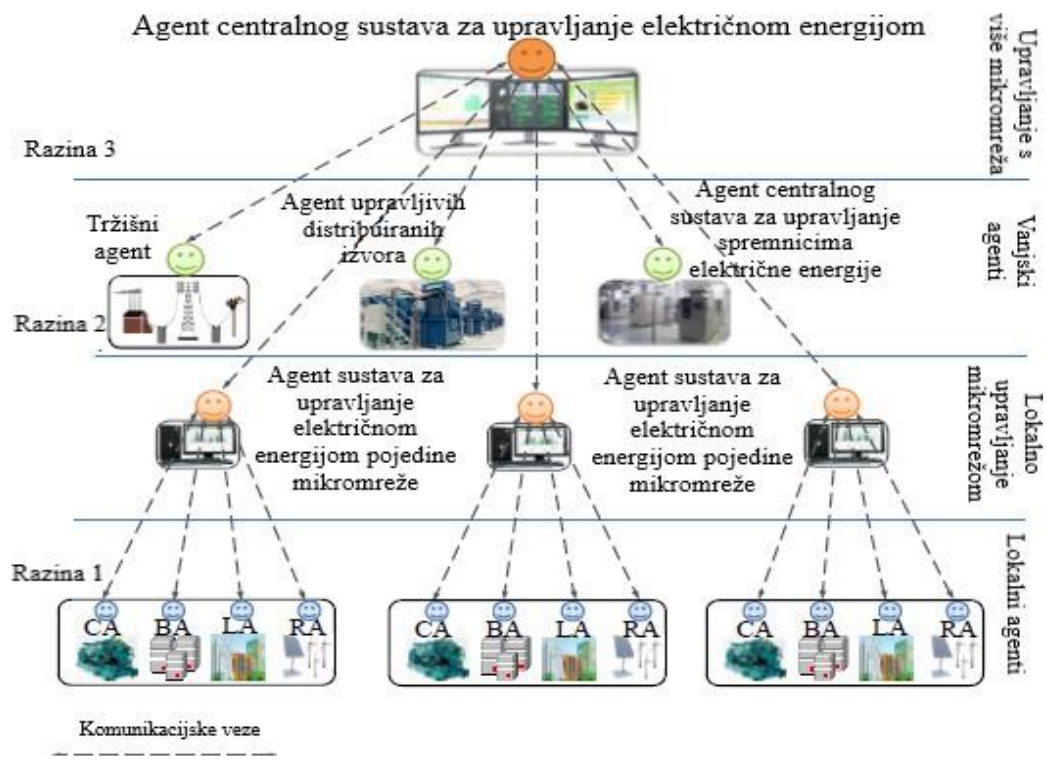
Agent centralnog sustava za upravljanje električnom energijom

Upravljanje s više mikromreža

Razina 3

Tržišni agent

Agent upravljivih distribuiranih izvora

Agent centralnog sustava za upravljanje spremnicima električne energije

Vanjski agenti

Razina 2

Agent sustava za upravljanje električnom energijom pojedine mikromreže

Agent sustava za upravljanje električnom energijom pojedine mikromreže

Lokalno upravljanje mikromrežom

Razina 1

Lokalni agenti

CA BA LA RA

CA BA LA RA

CA BA LA RA

Komunikacijske veze